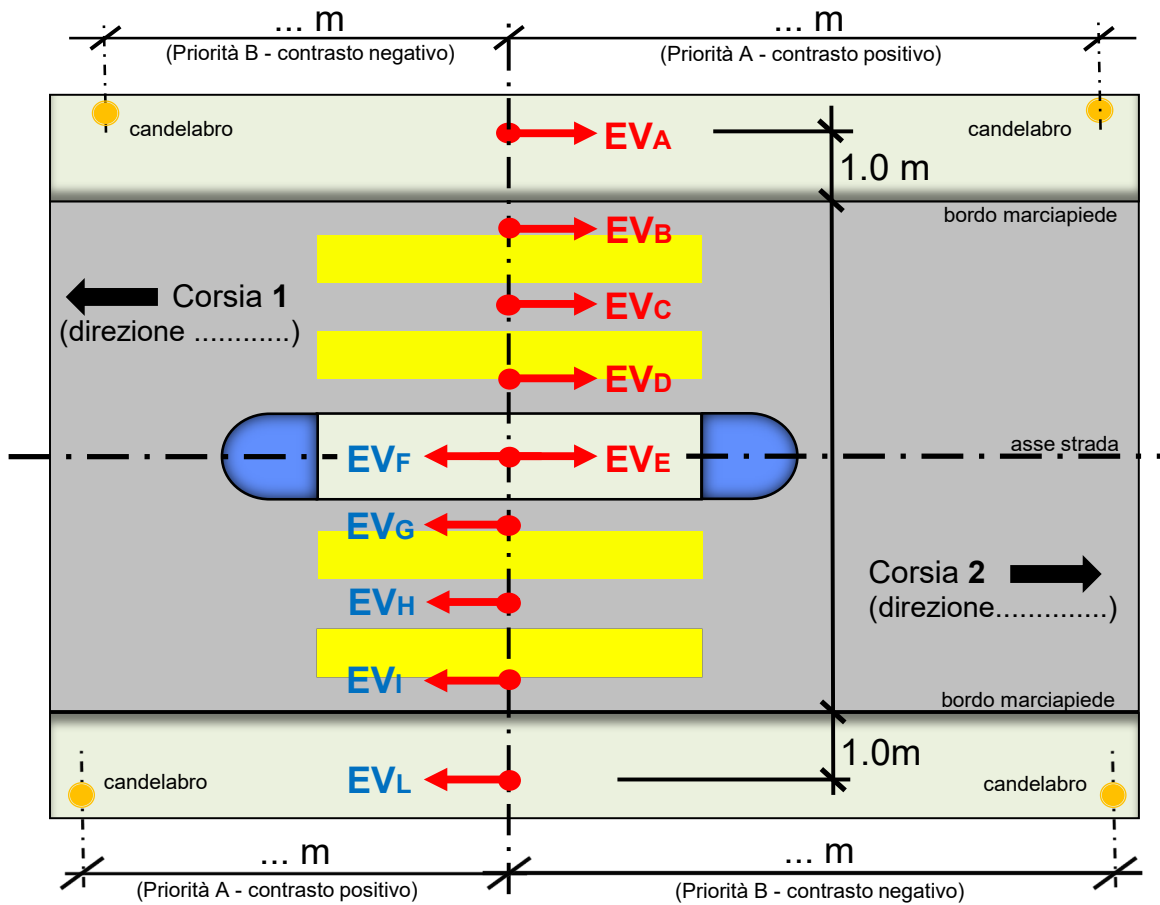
... m
(Priorità B - contrasto negativo)

... m
(Priorità A - contrasto positivo)

candelabro

$EV_A$

candelabro

1.0 m

bordo marciapiede

$EV_B$

Corsia **1**
(direzione ............)

$EV_C$

$EV_D$

$EV_F$

$EV_E$

asse strada

$EV_G$

Corsia **2**
(direzione.............)

$EV_H$

$EV_I$

bordo marciapiede

1.0m

candelabro

$EV_L$

candelabro

... m
(Priorità A - contrasto positivo)

... m
(Priorità B - contrasto negativo)